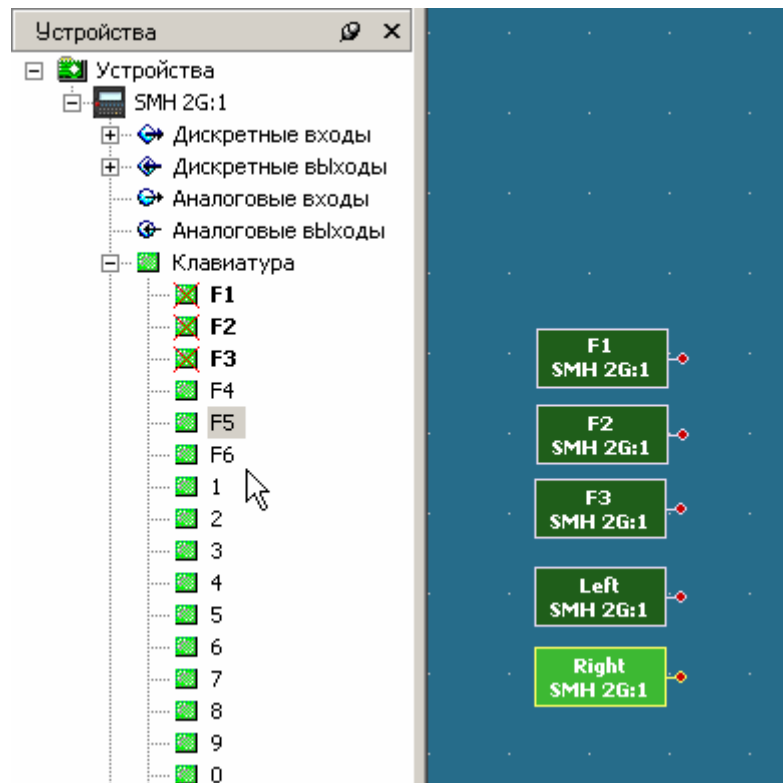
Устройства

Устройства
SMH 2G:1
Дискретные входы
Дискретные выходы
Аналоговые входы
Аналоговые выходы
Клавиатура
F1
F2
F3
F4
F5
F6
1
2
3
4
5
6
7
8
9
0

F1
SMH 2G:1

F2
SMH 2G:1

F3
SMH 2G:1

Left
SMH 2G:1

Right
SMH 2G:1